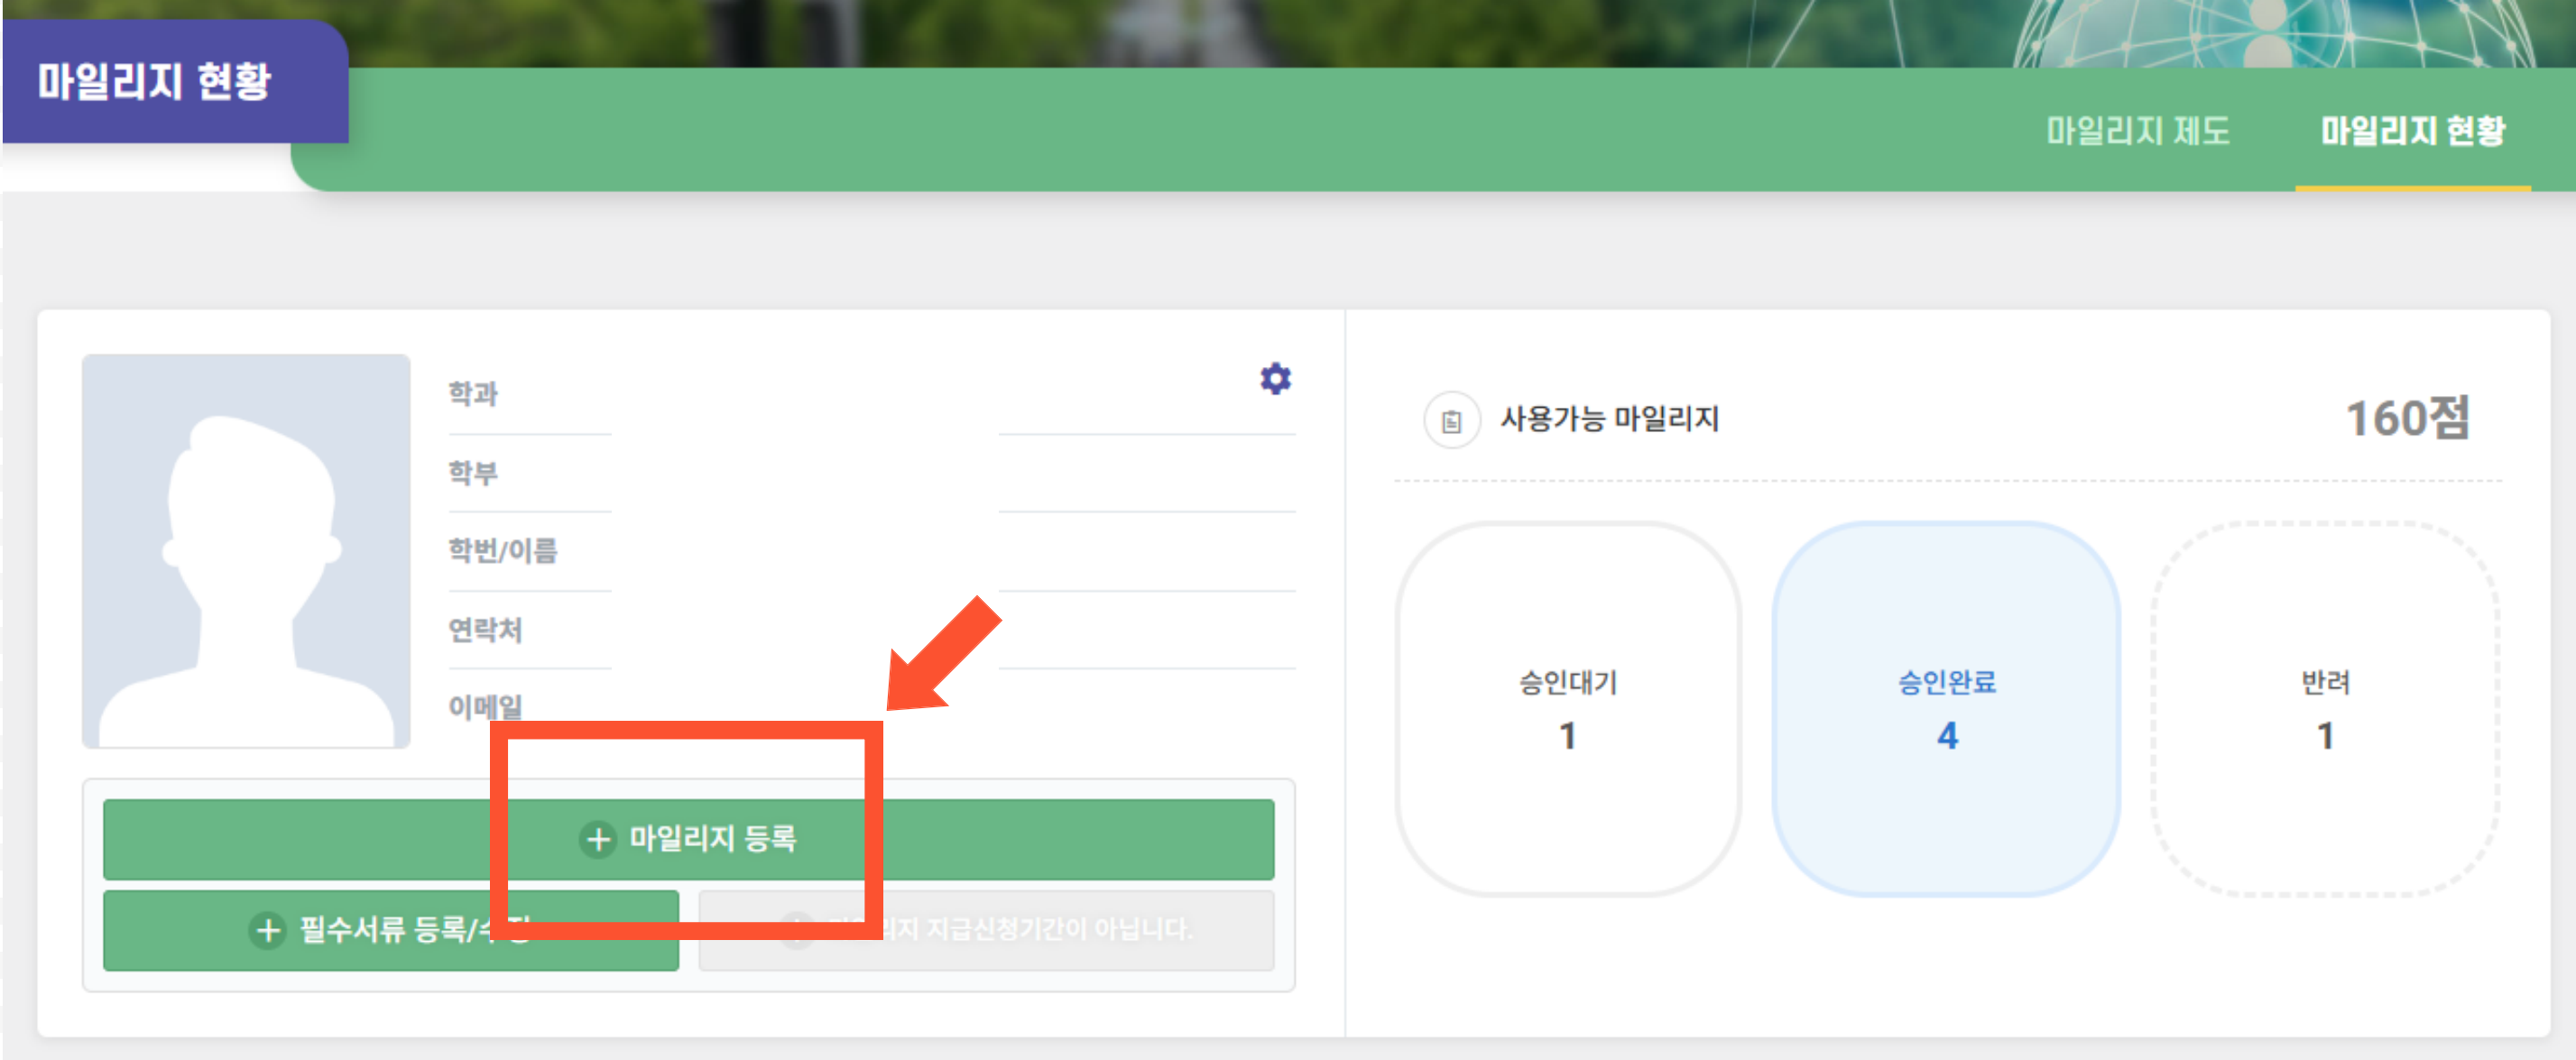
마일리지 현황

마일리지 제도
마일리지 현황

학과
학부
학번/이름
연락처
이메일

+ 마일리지 등록
+ 필수서류 등록/수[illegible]
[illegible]리지 지급신청기간이 아닙니다.

사용가능 마일리지
160점

승인대기
1

승인완료
4

반려
1